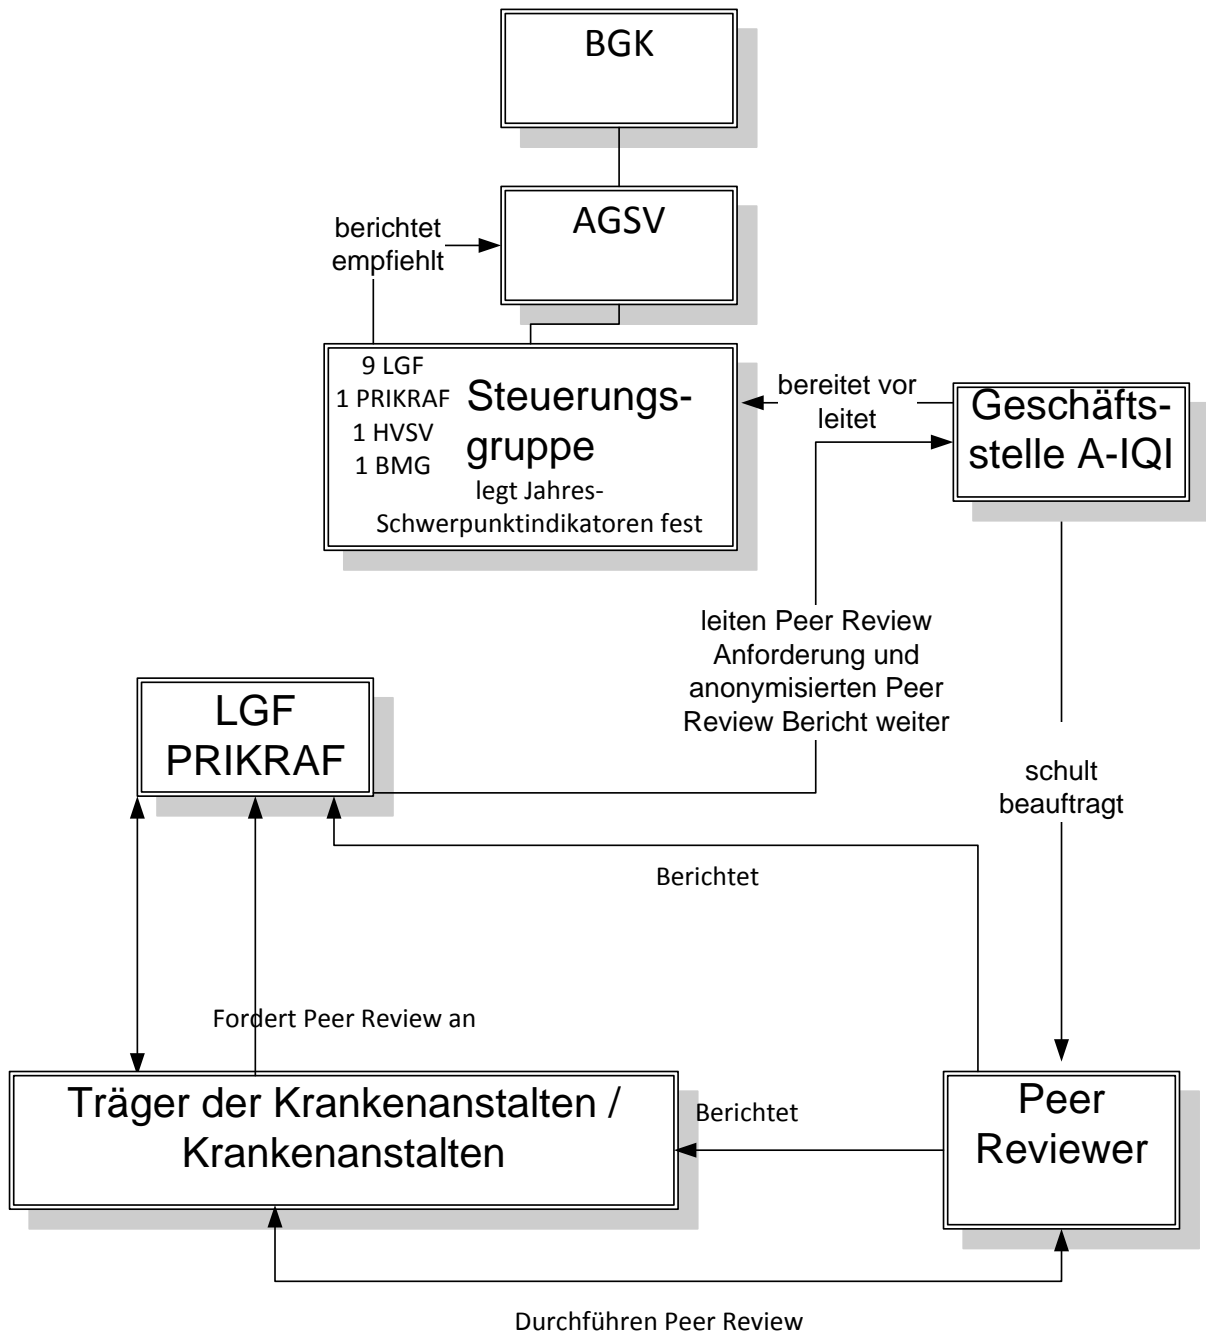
BGK

AGSV

berichtet
empfiehlt

9 LGF
1 PRIKRAF
1 HVSV
1 BMG

Steuerungsgruppe

legt Jahres-Schwerpunktindikatoren fest

bereitet vor
leitet

Geschäftsstelle A-IQI

leiten Peer Review Anforderung und anonymisierten Peer Review Bericht weiter

LGF
PRIKRAF

schult
beauftragt

Berichtet

Fordert Peer Review an

Träger der Krankenanstalten / Krankenanstalten

Berichtet

Peer Reviewer

Durchführen Peer Review